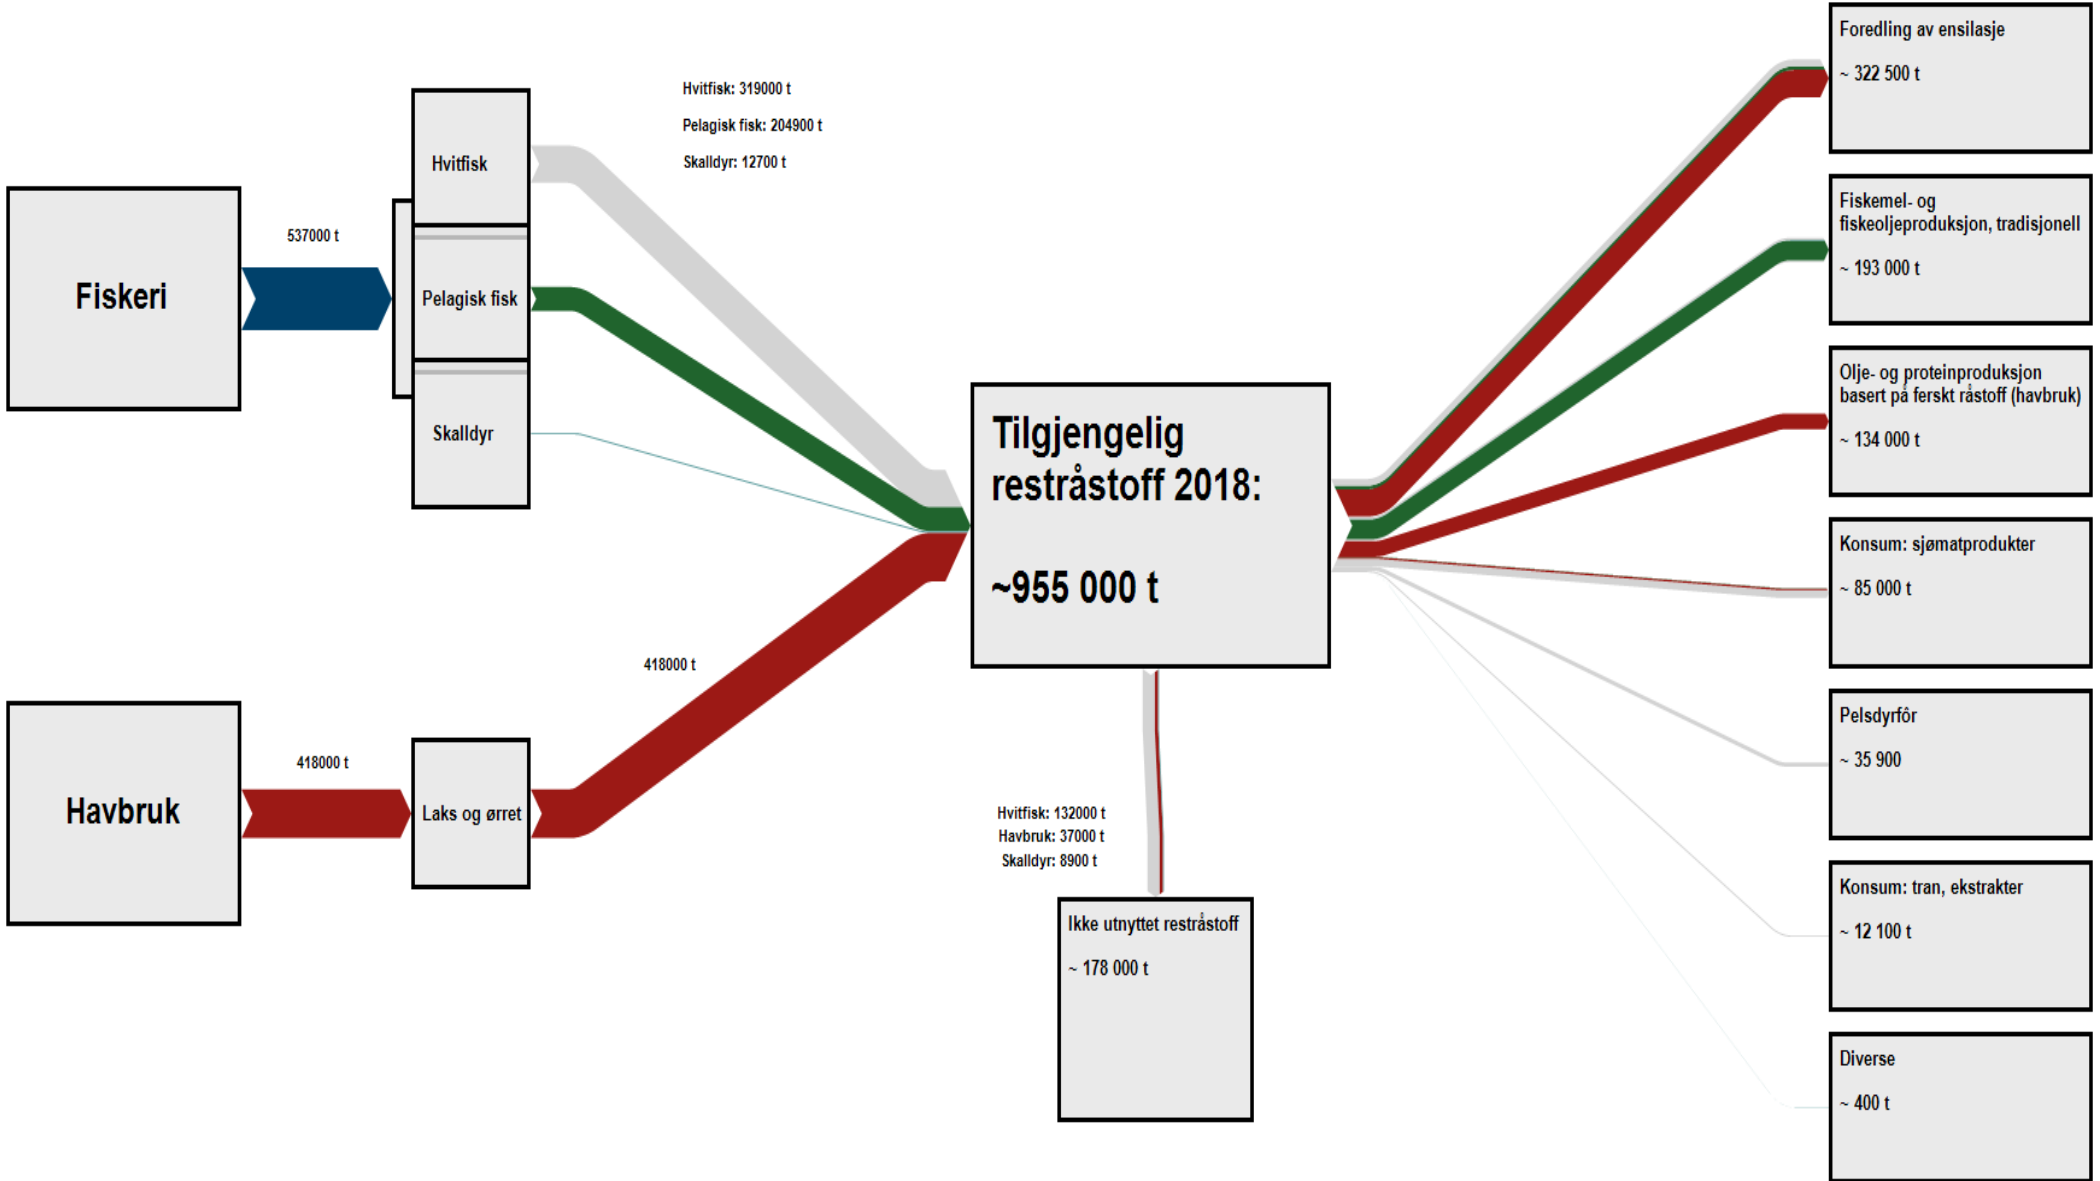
Fiskeri

537000 t

Hvitfisk

Pelagisk fisk

Skalldyr

Hvitfisk: 319000 t

Pelagisk fisk: 204900 t

Skalldyr: 12700 t

Havbruk

418000 t

Laks og ørret

418000 t

Tilgjengelig restråstoff 2018:

~955 000 t

Hvitfisk: 132000 t
Havbruk: 37000 t
Skalldyr: 8900 t

Ikke utnyttet restråstoff

~ 178 000 t

Foredling av ensilasje

~ 322 500 t

Fiskemel- og fiskeoljeproduksjon, tradisjonell

~ 193 000 t

Olje- og proteinproduksjon basert på ferskt råstoff (havbruk)

~ 134 000 t

Konsum: sjømatprodukter

~ 85 000 t

Pelsdyrfôr

~ 35 900

Konsum: tran, ekstrakter

~ 12 100 t

Diverse

~ 400 t